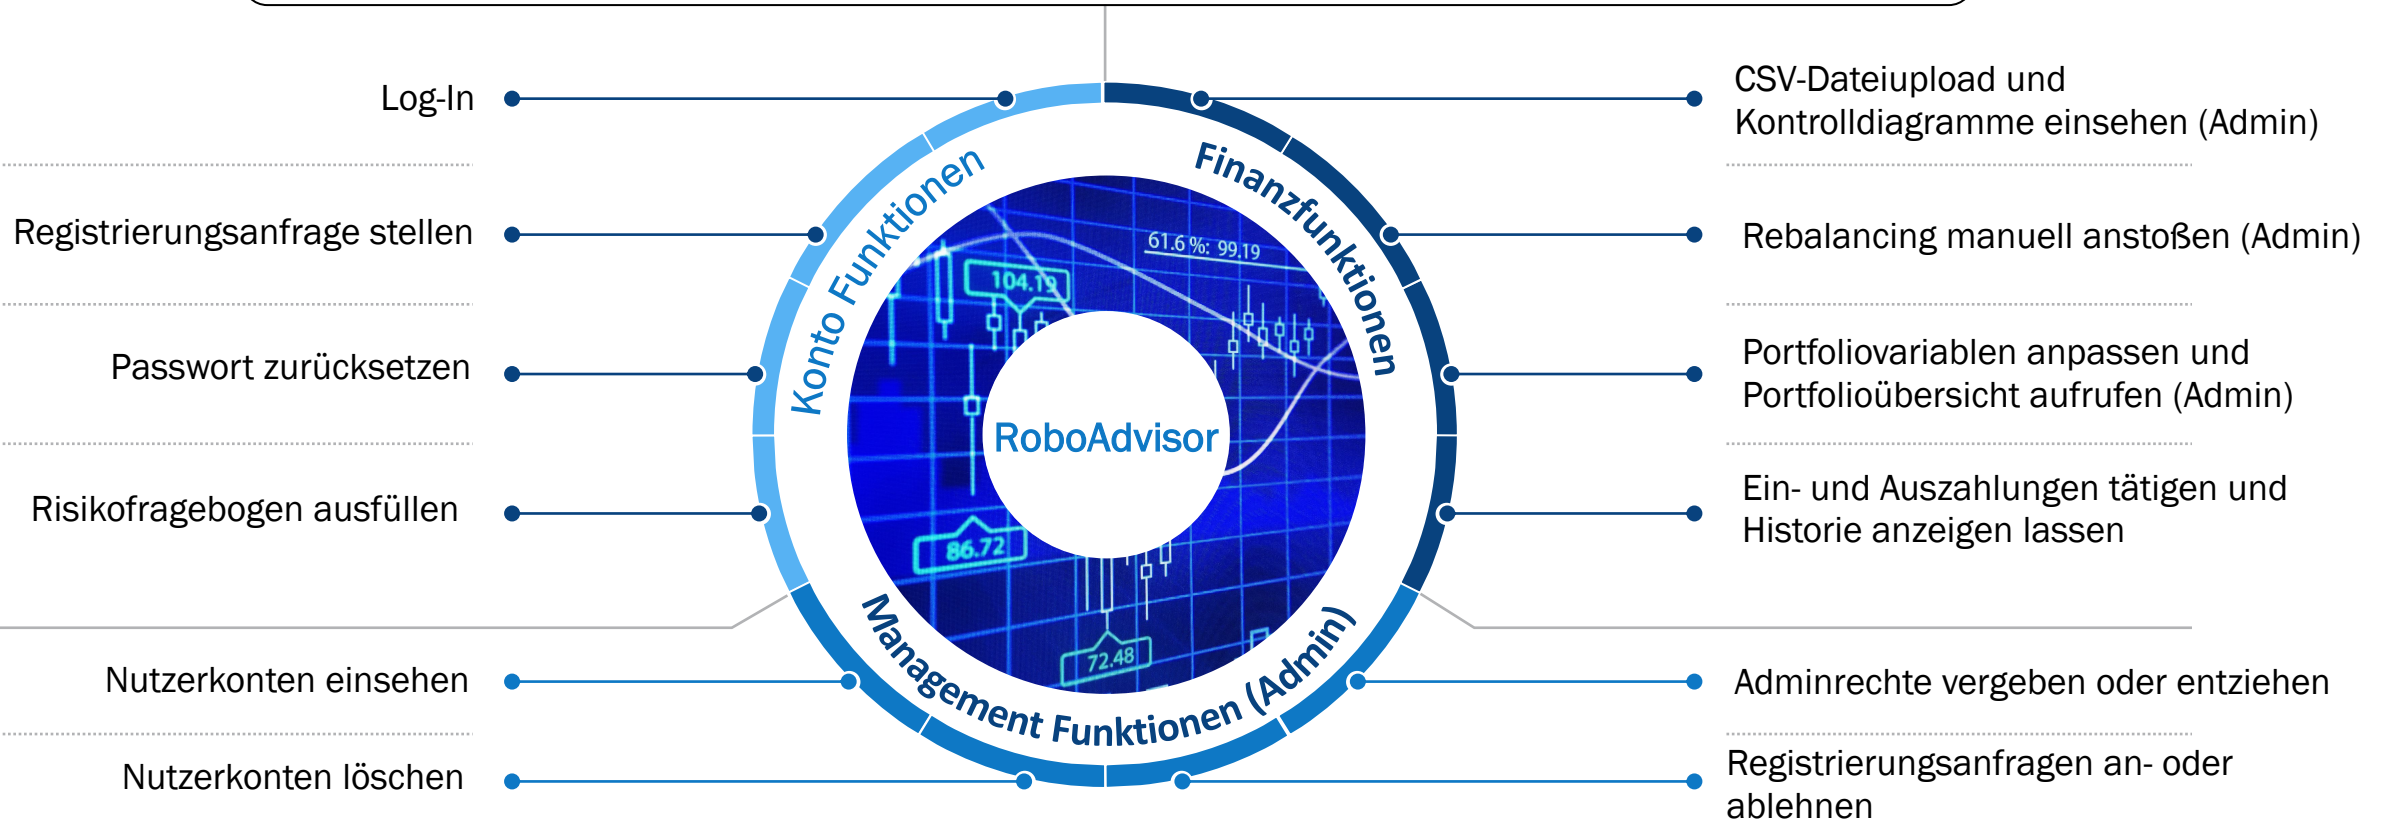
Log-In

Registrierungsanfrage stellen

Passwort zurücksetzen

Risikofragebogen ausfüllen

Nutzerkonten einsehen

Nutzerkonten löschen

Konto Funktionen

Finanzfunktionen

Management Funktionen (Admin)

RoboAdvisor

61.6 %: 99.19

104.19

86.72

72.48

CSV-Dateiupload und Kontrolldiagramme einsehen (Admin)

Rebalancing manuell anstoßen (Admin)

Portfoliovariablen anpassen und Portfolioübersicht aufrufen (Admin)

Ein- und Auszahlungen tätigen und Historie anzeigen lassen

Adminrechte vergeben oder entziehen

Registrierungsanfragen an- oder ablehnen